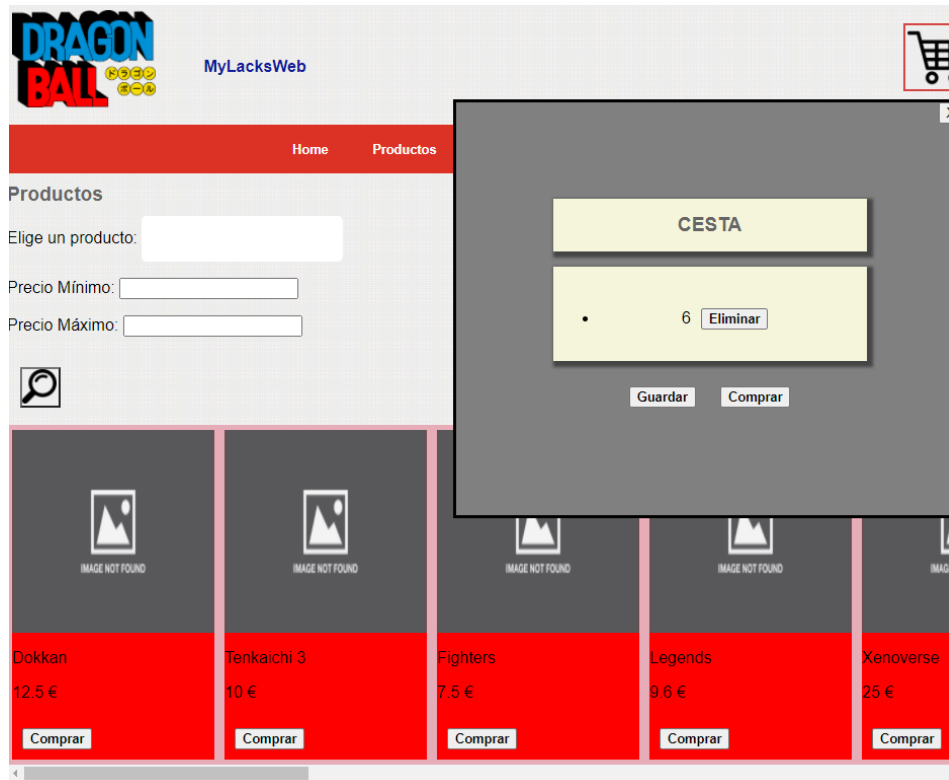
DRAGON BALL ドラゴンボール

MyLacksWeb

Home Productos

Productos

Elige un producto:

Precio Mínimo:

Precio Máximo:

X

CESTA

• 6 Eliminar

Guardar Comprar

IMAGE NOT FOUND

Dokkan

12.5 €

Comprar

IMAGE NOT FOUND

Tenkaichi 3

10 €

Comprar

IMAGE NOT FOUND

Fighters

7.5 €

Comprar

IMAGE NOT FOUND

Legends

9.6 €

Comprar

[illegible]

Xenoverse

25 €

Comprar